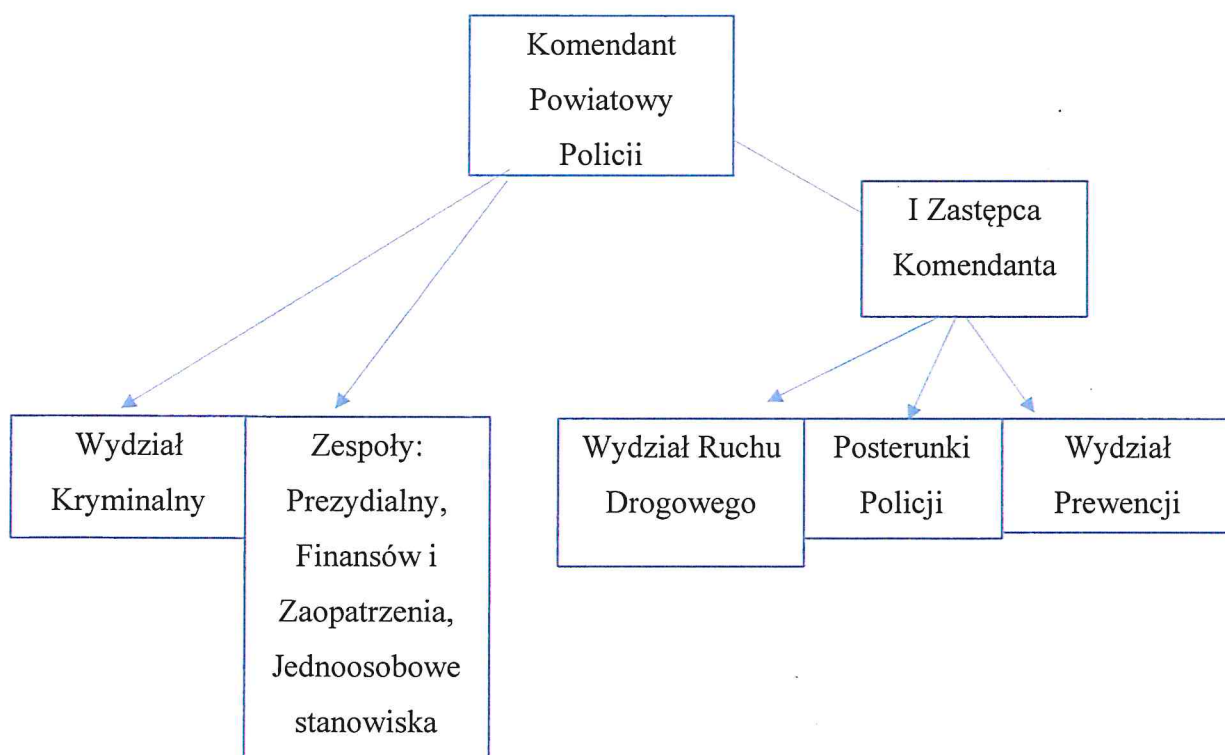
Komendant Powiatowy Policji

I Zastępca Komendanta

Wydział Kryminalny

Zespoły: Prezydialny, Finansów i Zaopatrzenia, Jednoosobowe stanowiska

Wydział Ruchu Drogowego

Posterunki Policji

Wydział Prewencji